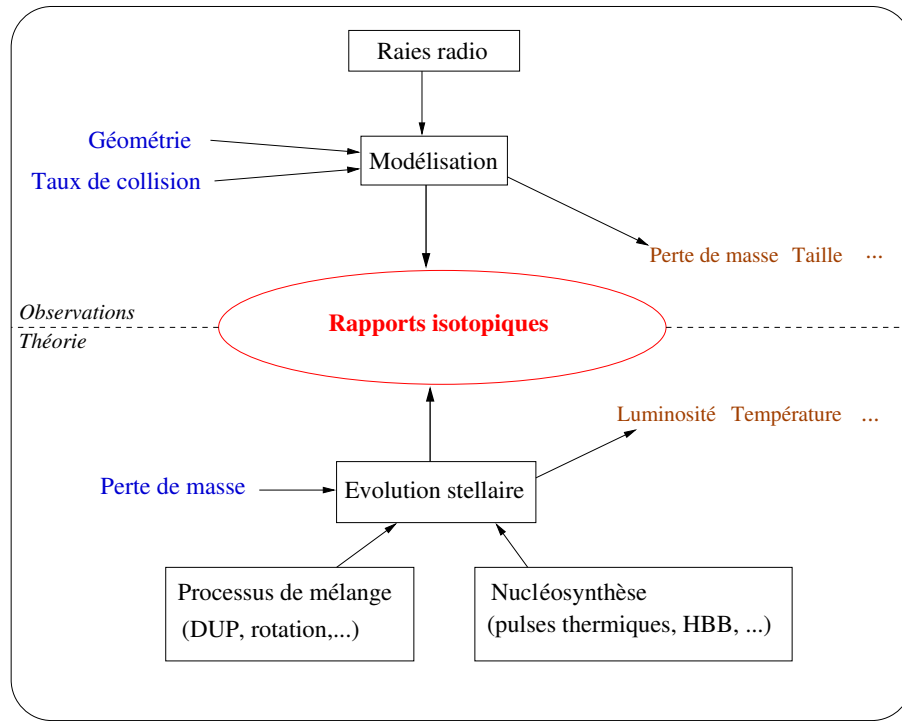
Raies radio

Géométrie

Taux de collision

Modélisation

Perte de masse Taille ...

Observations

Théorie

Rapports isotopiques

Luminosité Température ...

Perte de masse

Evolution stellaire

Processus de mélange
(DUP, rotation,...)

Nucléosynthèse
(pulses thermiques, HBB, ...)